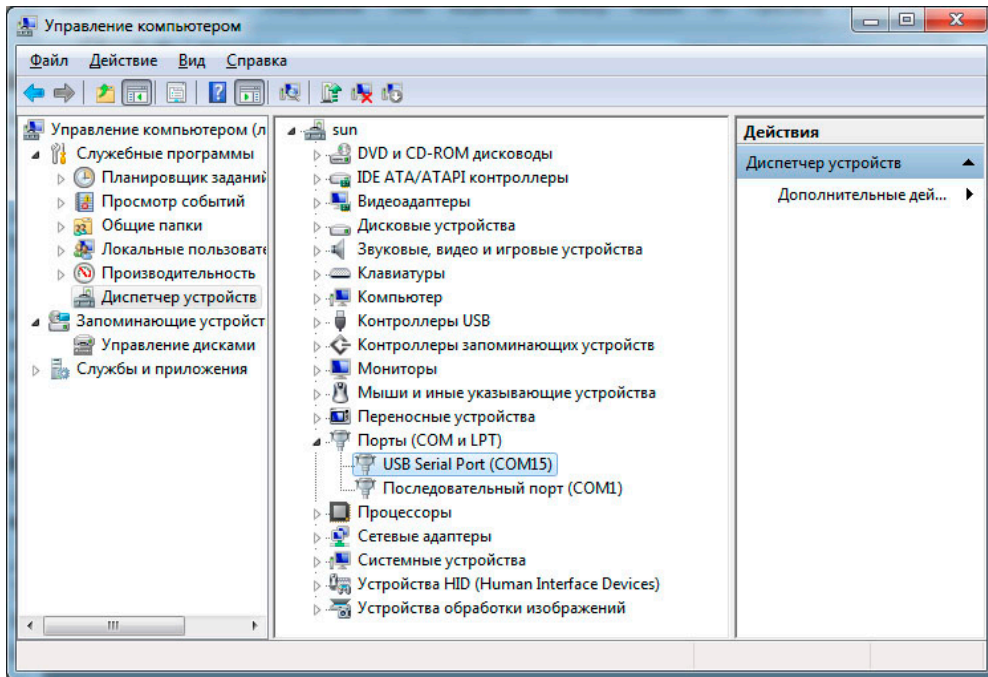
Управление компьютером

Файл Действие Вид Справка

Управление компьютером (л
Служебные программы
Планировщик заданий
Просмотр событий
Общие папки
Локальные пользовате
Производительность
Диспетчер устройств
Запоминающие устройст
Управление дисками
Службы и приложения

sun
DVD и CD-ROM дисководы
IDE ATA/ATAPI контроллеры
Видеоадаптеры
Дисковые устройства
Звуковые, видео и игровые устройства
Клавиатуры
Компьютер
Контроллеры USB
Контроллеры запоминающих устройств
Мониторы
Мыши и иные указывающие устройства
Переносные устройства
Порты (COM и LPT)
USB Serial Port (COM15)
Последовательный порт (COM1)
Процессоры
Сетевые адаптеры
Системные устройства
Устройства HID (Human Interface Devices)
Устройства обработки изображений

Действия
Диспетчер устройств
Дополнительные дей...

III